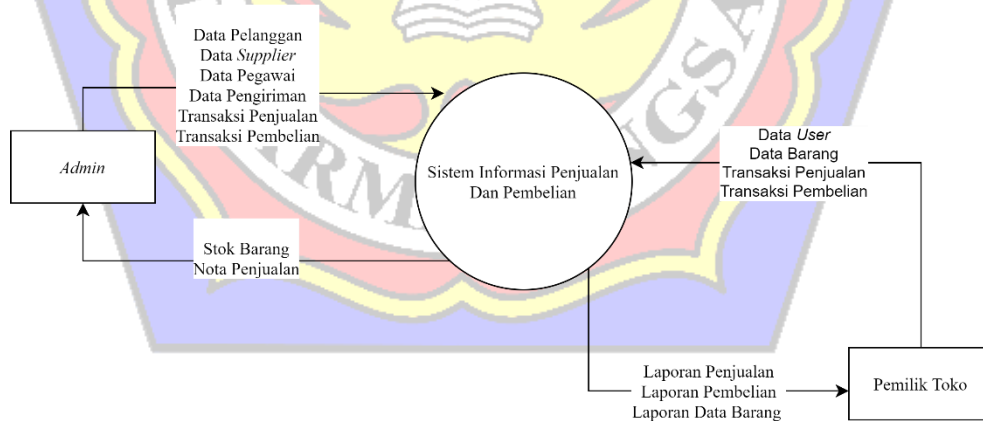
Data Pelanggan
Data *Supplier*
Data Pegawai
Data Pengiriman
Transaksi Penjualan
Transaksi Pembelian

*Admin*

Sistem Informasi Penjualan Dan Pembelian

Data *User*
Data Barang
Transaksi Penjualan
Transaksi Pembelian

Stok Barang
Nota Penjualan

Laporan Penjualan
Laporan Pembelian
Laporan Data Barang

Pemilik Toko